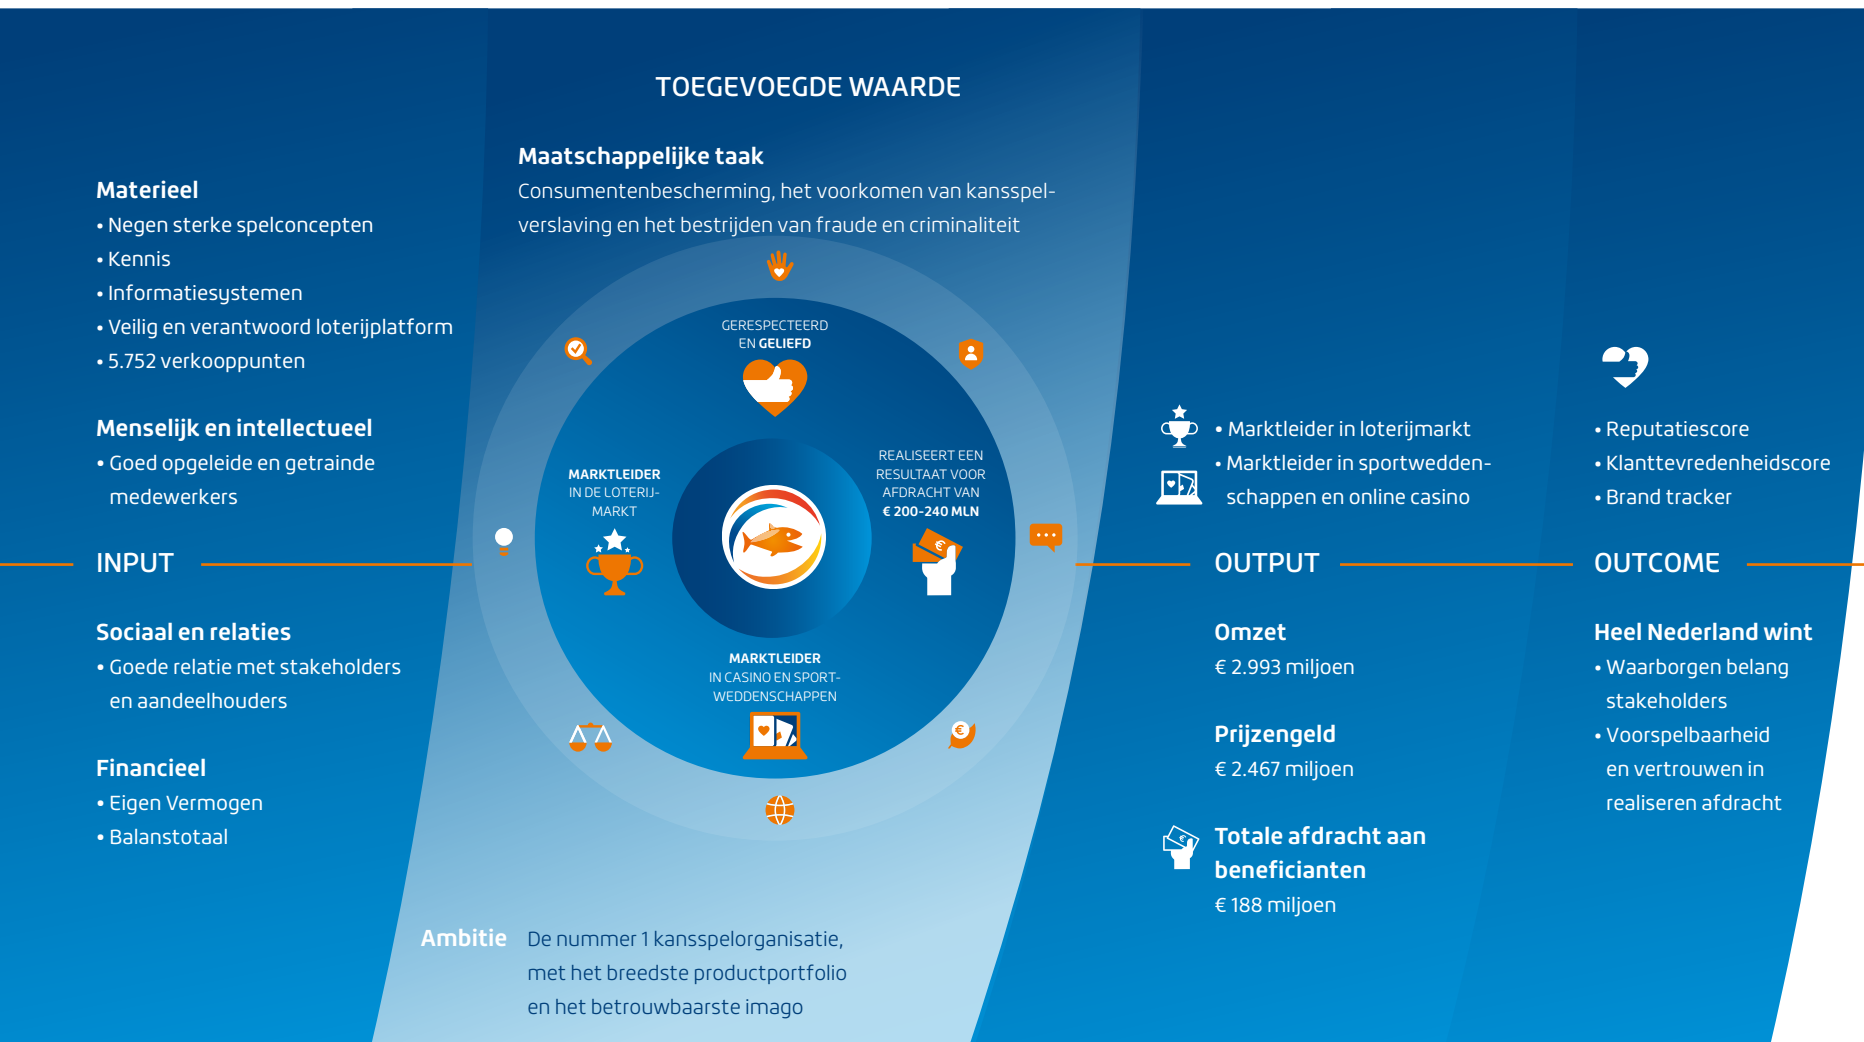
TOEGEVOEGDE WAARDE

Maatschappelijke taak
Consumentenbescherming, het voorkomen van kansspelverslaving en het bestrijden van fraude en criminaliteit

Materieel
• Negen sterke spelconcepten
• Kennis
• Informatiesystemen
• Veilig en verantwoord loterijplatform
• 5.752 verkooppunten

Menselijk en intellectueel
• Goed opgeleide en getrainde medewerkers

INPUT

Sociaal en relaties
• Goede relatie met stakeholders en aandeelhouders

Financieel
• Eigen Vermogen
• Balanstotaal

GERESPECTEERD EN GELIEFD

MARKTLEIDER IN DE LOTERIJ-MARKT

REALISEERT EEN RESULTAAT VOOR AFDRACHT VAN € 200-240 MLN

MARKTLEIDER IN CASINO EN SPORT-WEDDENSCHAPPEN

Ambitie De nummer 1 kansspelorganisatie, met het breedste productportfolio en het betrouwbaarste imago

• Marktleider in loterijmarkt
• Marktleider in sportweddenschappen en online casino

OUTPUT

Omzet
€ 2.993 miljoen

Prijzengeld
€ 2.467 miljoen

Totale afdracht aan beneficianten
€ 188 miljoen

• Reputatiescore
• Klanttevredenheidscore
• Brand tracker

OUTCOME

Heel Nederland wint
• Waarborgen belang stakeholders
• Voorspelbaarheid en vertrouwen in realiseren afdracht